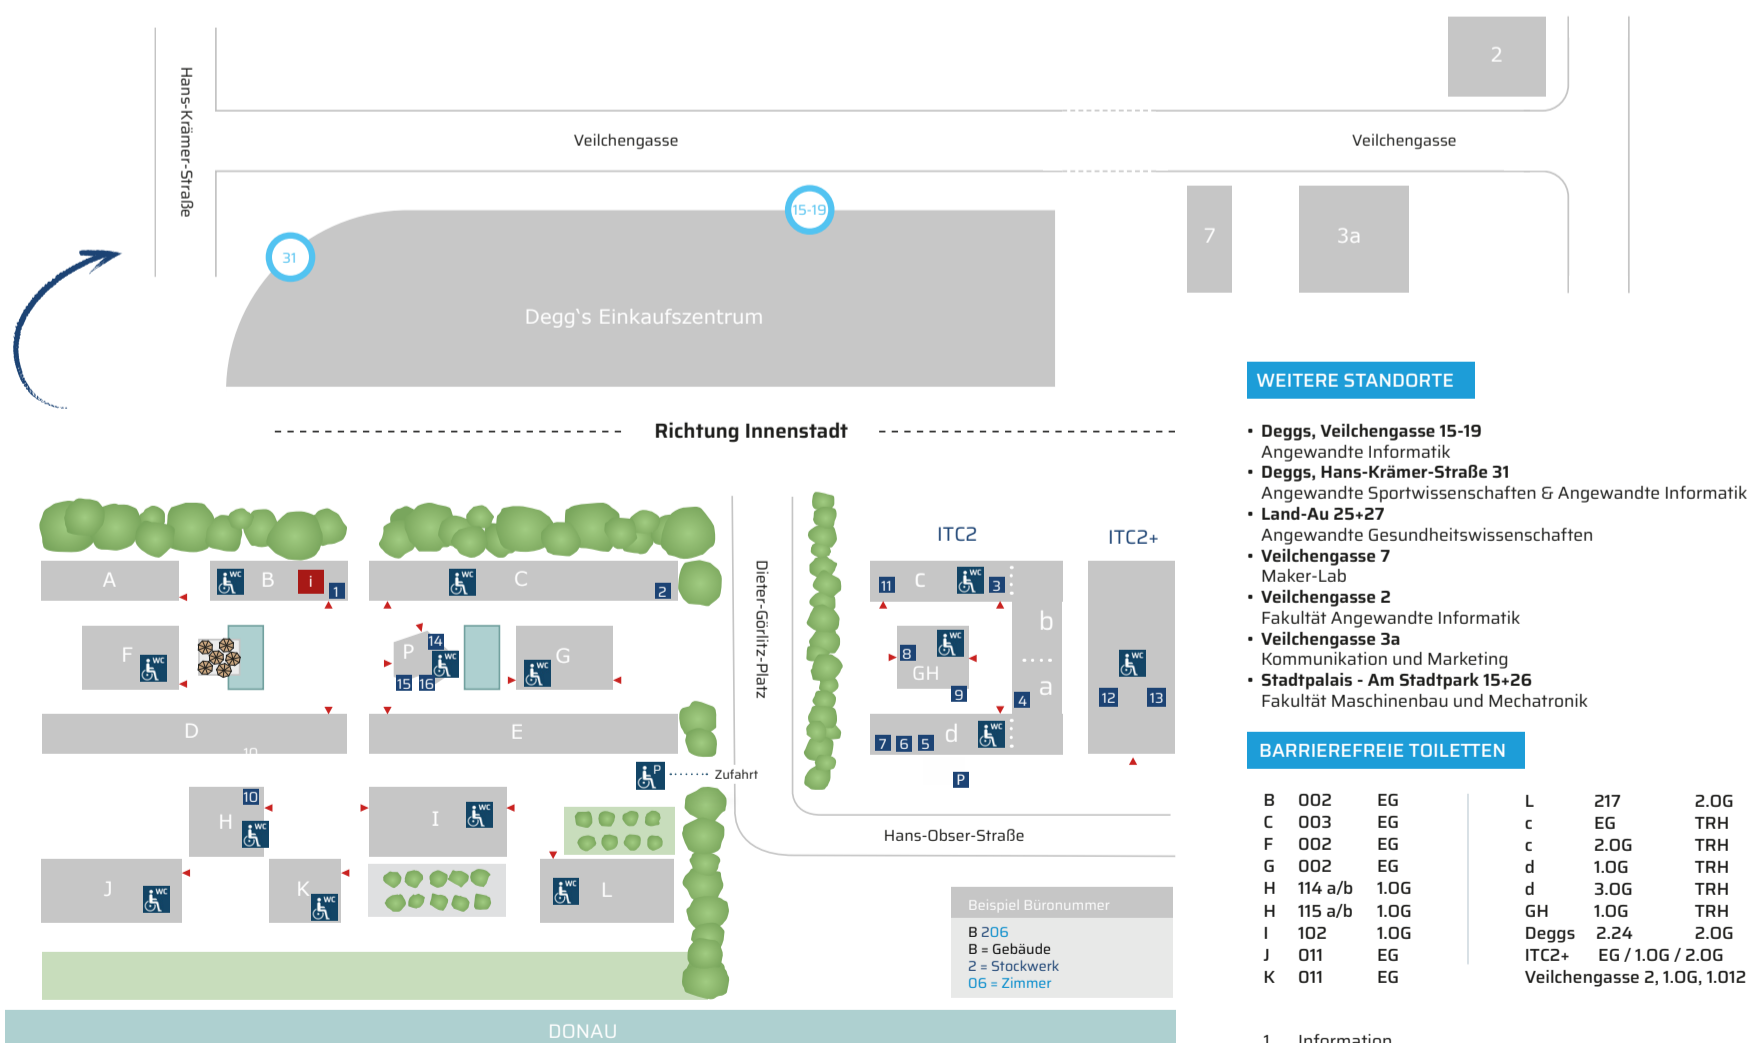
Hans-Krämer-Straße

2

Veilchengasse

Veilchengasse

7

3a

31

15-19

Degg's Einkaufszentrum

Richtung Innenstadt

A

B

i

1

C

2

F

P

14

15

16

G

D

10

E

Dieter-Görlitz-Platz

P

Zufahrt

H

10

I

J

K

L

ITC2

ITC2+

11

c

3

b

8

GH

9

a

4

12

13

7

6

5

d

P

Hans-Obser-Straße

Beispiel Büronummer

B 206
B = Gebäude
2 = Stockwerk
06 = Zimmer

DONAU

WEITERE STANDORTE

• Deggs, Veilchengasse 15-19
Angewandte Informatik
• Deggs, Hans-Krämer-Straße 31
Angewandte Sportwissenschaften & Angewandte Informatik
• Land-Au 25+27
Angewandte Gesundheitswissenschaften
• Veilchengasse 7
Maker-Lab
• Veilchengasse 2
Fakultät Angewandte Informatik
• Veilchengasse 3a
Kommunikation und Marketing
• Stadtpalais - Am Stadtpark 15+26
Fakultät Maschinenbau und Mechatronik

BARRIEREFREIE TOILETTEN

| B | 002 | EG |
|---|---|---|
| C | 003 | EG |
| F | 002 | EG |
| G | 002 | EG |
| H | 114 a/b | 1.OG |
| H | 115 a/b | 1.OG |
| I | 102 | 1.OG |
| J | 011 | EG |
| K | 011 | EG |

| L | 217 | 2.OG |
|---|---|---|
| c | EG | TRH |
| c | 2.OG | TRH |
| d | 1.OG | TRH |
| d | 3.OG | TRH |
| GH | 1.OG | TRH |
| Deggs | 2.24 | 2.OG |
| ITC2+ | EG / 1.OG / 2.OG | |
| Veilchengasse 2, 1.OG, 1.012 | | |

1 Information